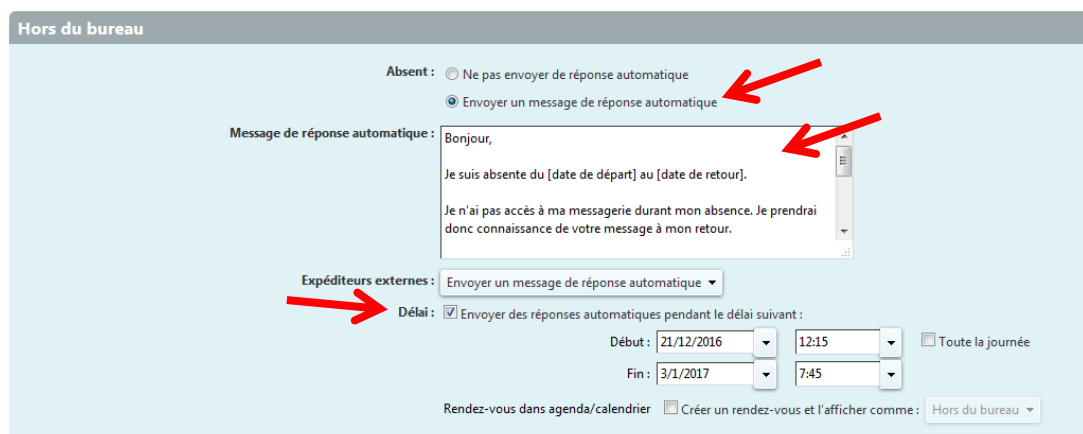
Hors du bureau

Absent : Ne pas envoyer de réponse automatique

Envoyer un message de réponse automatique

Message de réponse automatique : Bonjour,

Je suis absente du [date de départ] au [date de retour].

Je n'ai pas accès à ma messagerie durant mon absence. Je prendrai donc connaissance de votre message à mon retour.

Expéditeurs externes : Envoyer un message de réponse automatique

Délai : Envoyer des réponses automatiques pendant le délai suivant :

Début : 21/12/2016 12:15 Toute la journée

Fin : 3/1/2017 7:45

Rendez-vous dans agenda/calendrier Créer un rendez-vous et l'afficher comme : Hors du bureau